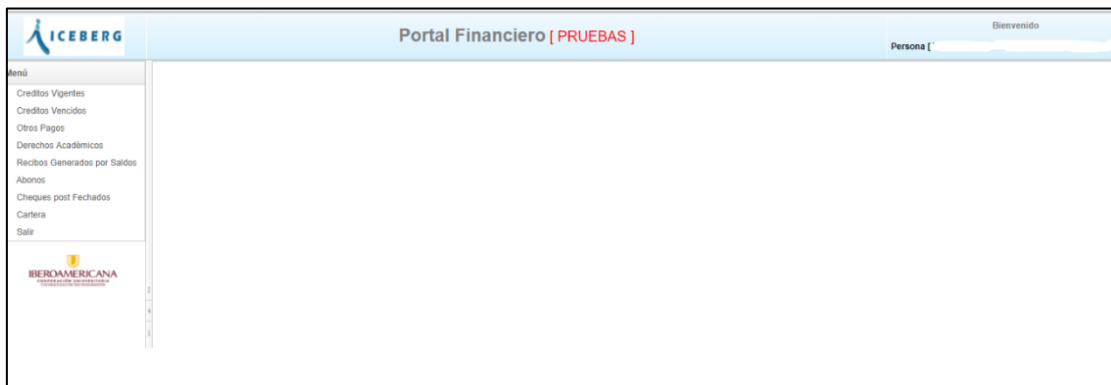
ICEBERG

Portal Financiero [ PRUEBAS ]

Bienvenido
Persona [ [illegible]

Menú
Creditos Vigentes
Creditos Vencidos
Otros Pagos
Derechos Académicos
Recibos Generados por Saldos
Abonos
Cheques post Fechados
Cartera
Salir

IBEROAMERICANA
CORPORACIÓN UNIVERSITARIA
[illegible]